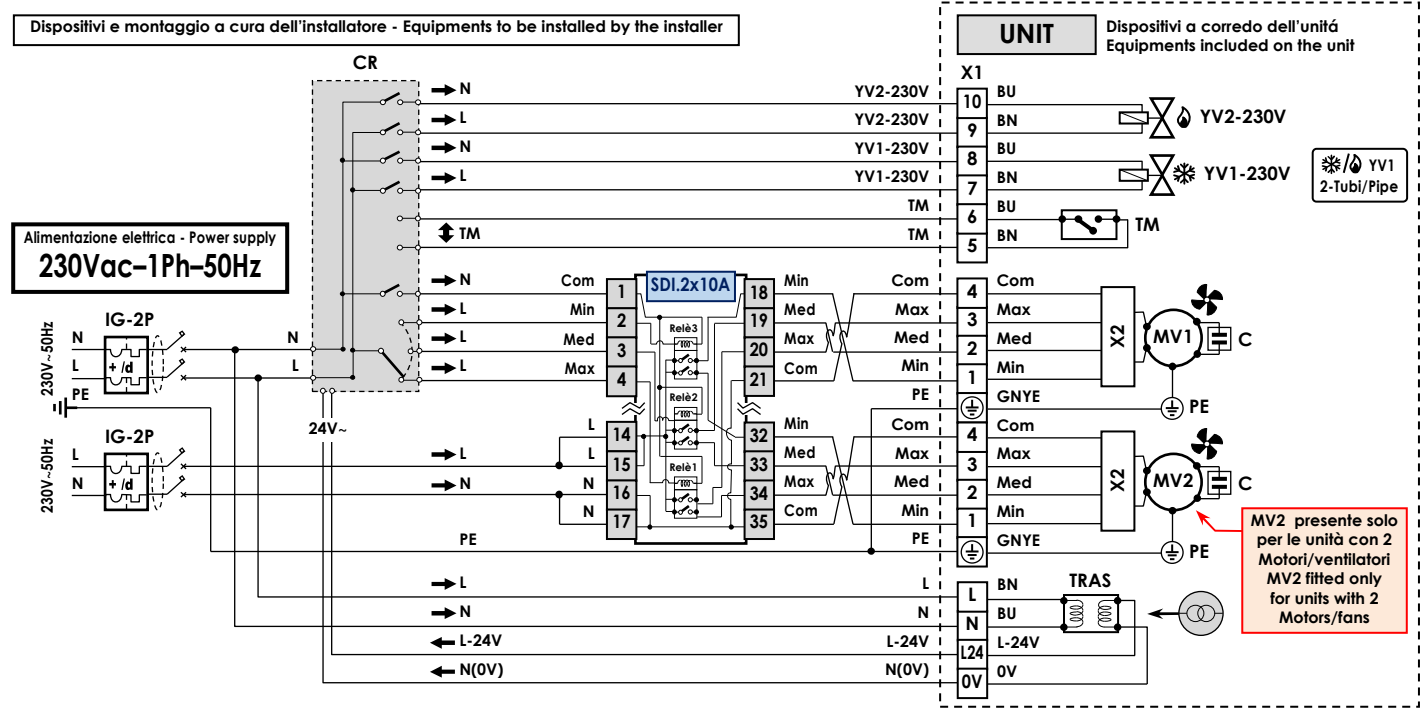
Dispositivi e montaggio a cura dell'installatore - Equipments to be installed by the installer

UNIT

Dispositivi a corredo dell'unitá
Equipments included on the unit

CR

X1

N YV2-230V 10 BU
L YV2-230V 9 BN
N YV1-230V 8 BU
L YV1-230V 7 BN
TM 6 BU
TM TM 5 BN

YV2-230V
YV1-230V
TM

YV1
2-Tubi/Pipe

Alimentazione elettrica - Power supply
230Vac~1Ph~50Hz

230V~50Hz
IG-2P
N
L
+ /d
PE

N
L

SDI.2x10A

N Com 1 18 Min Com 4 Com
L Min 2 19 Med Max 3 Max
L Med 3 20 Max Med 2 Med
L Max 4 21 Com Min 1 Min
PE GNYE

Relè3
Relè2
Relè1

X2
MV1
C
PE

24V~

230V~50Hz
IG-2P
L
N
+ /d

L 14 32 Min Com 4 Com
L L 15 33 Med Max 3 Max
N N 16 34 Max Med 2 Med
N 17 35 Com Min 1 Min
PE PE GNYE

X2
MV2
C
PE

MV2 presente solo per le unità con 2 Motori/ventilatori
MV2 fitted only for units with 2 Motors/fans

L L L BN
N N N BU
L-24V L-24V L24 L-24V
N(0V) N(0V) 0V 0V

TRAS